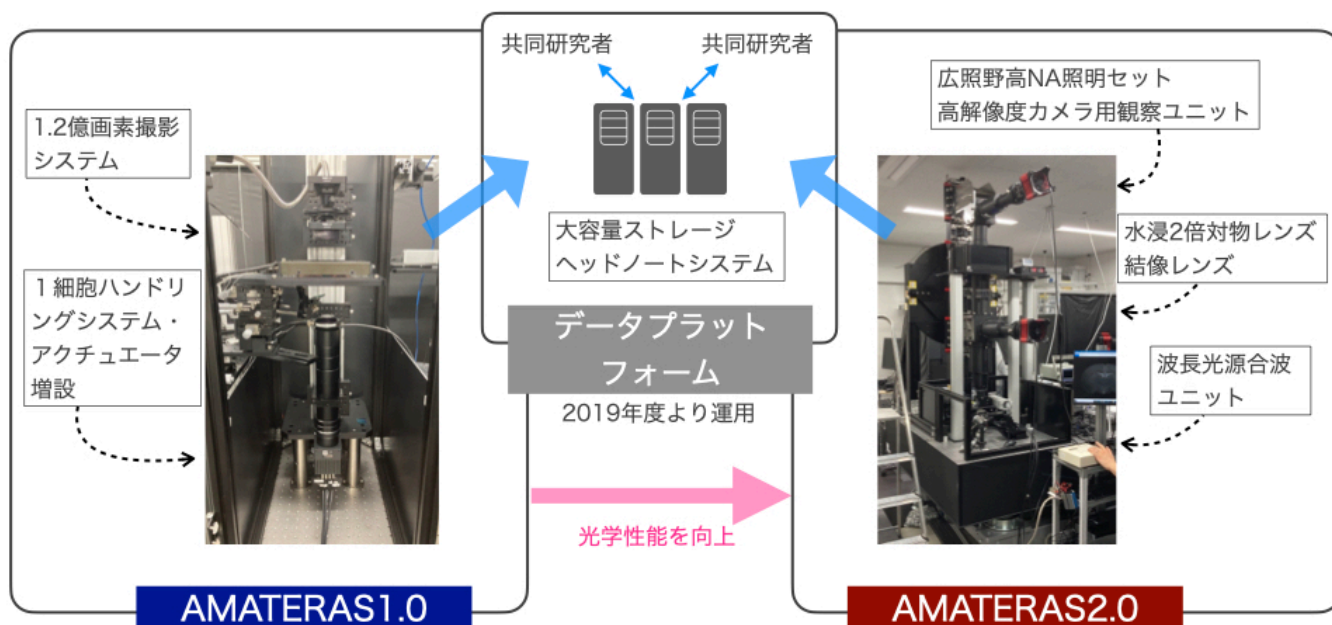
共同研究者

共同研究者

大容量ストレージ
ヘッドノートシステム

データプラットフォーム

2019年度より運用

1.2億画素撮影システム

1細胞ハンドリングシステム・アクチュエータ増設

広照野高NA照明セット
高解像度カメラ用観察ユニット

水浸2倍対物レンズ
結像レンズ

波長光源合波ユニット

光学性能を向上

AMATERAS1.0

AMATERAS2.0